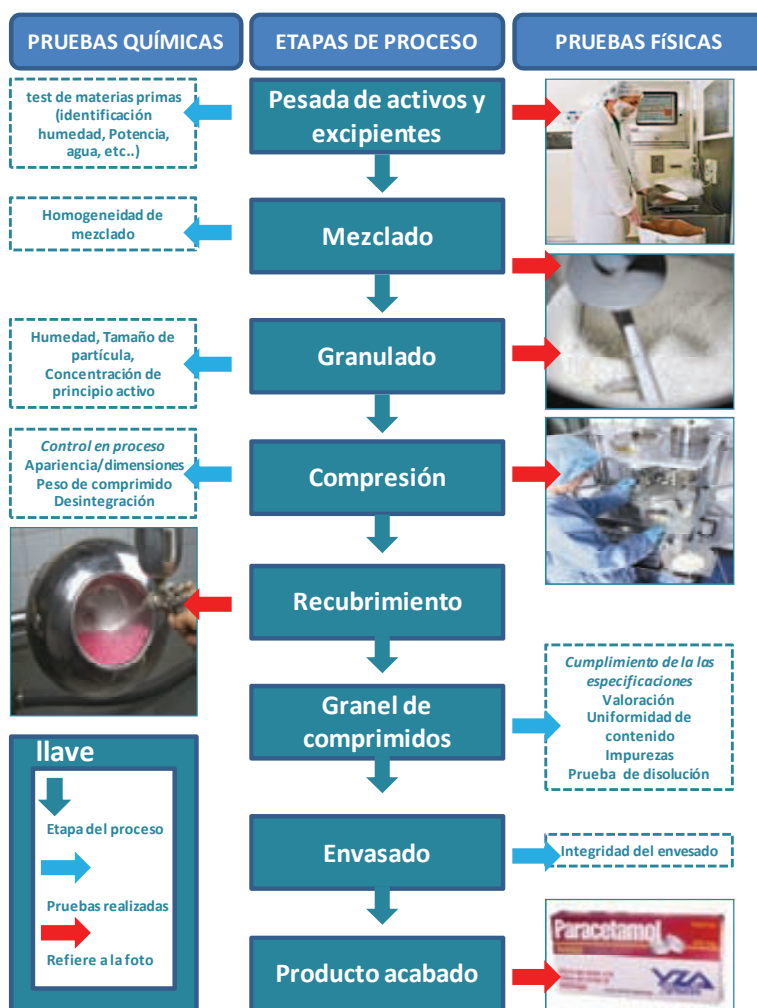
PRUEBAS QUÍMICAS

ETAPAS DE PROCESO

PRUEBAS FÍSICAS

test de materias primas (identificación humedad, Potencia, agua, etc..)

Pesada de activos y excipientes

Homogeneidad de mezclado

Mezclado

Humedad, Tamaño de partícula, Concentración de principio activo

Granulado

Control en proceso
Apariencia/dimensiones
Peso de comprimido
Desintegración

Compresión

Recubrimiento

Cumplimiento de la las especificaciones
Valoración
Uniformidad de contenido
Impurezas
Prueba de disolución

Granel de comprimidos

llave

Etapa del proceso

Pruebas realizadas

Refiere a la foto

Envasado

Integridad del envesado

Producto acabado

Paracetamol

YZA